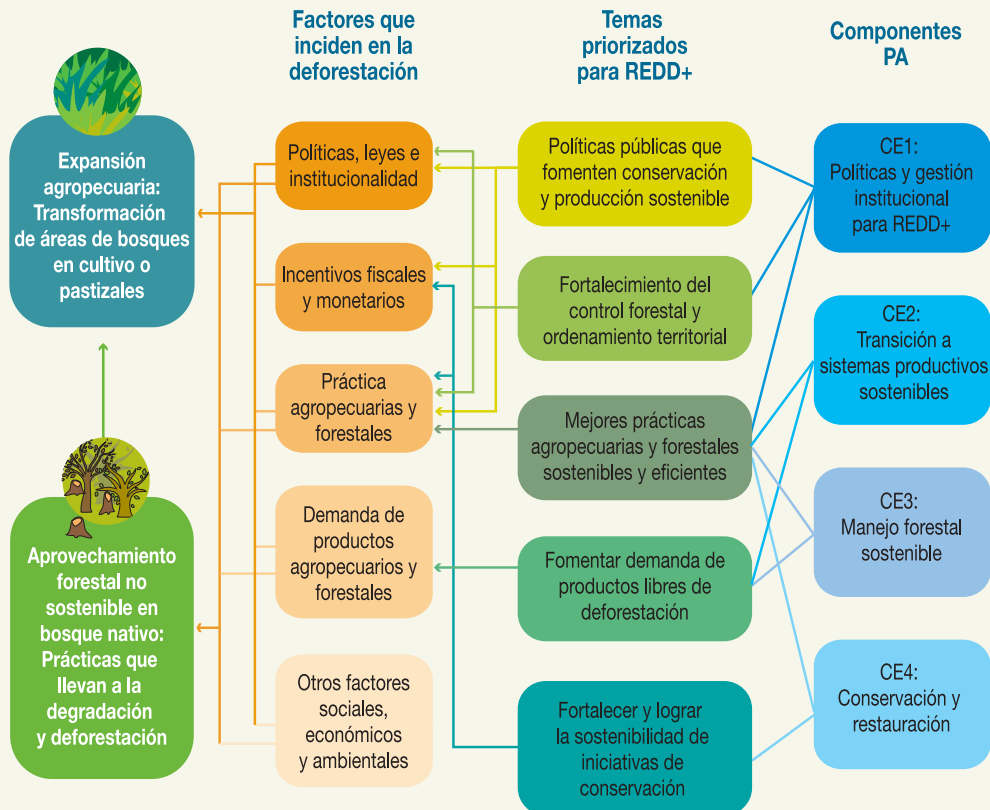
Factores que inciden en la deforestación

Temas priorizados para REDD+

Componentes PA

Expansión agropecuaria: Transformación de áreas de bosques en cultivo o pastizales

Aprovechamiento forestal no sostenible en bosque nativo: Prácticas que llevan a la degradación y deforestación

Políticas, leyes e institucionalidad

Incentivos fiscales y monetarios

Práctica agropecuarias y forestales

Demanda de productos agropecuarios y forestales

Otros factores sociales, económicos y ambientales

Políticas públicas que fomenten conservación y producción sostenible

Fortalecimiento del control forestal y ordenamiento territorial

Mejores prácticas agropecuarias y forestales sostenibles y eficientes

Fomentar demanda de productos libres de deforestación

Fortalecer y lograr la sostenibilidad de iniciativas de conservación

CE1: Políticas y gestión institucional para REDD+

CE2: Transición a sistemas productivos sostenibles

CE3: Manejo forestal sostenible

CE4: Conservación y restauración